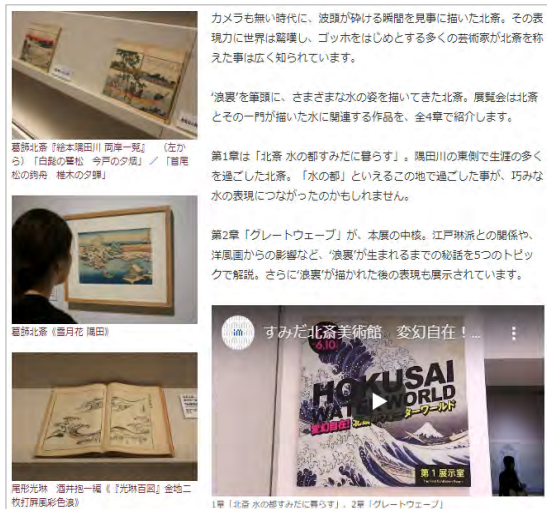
葛飾北斎『絵本隅田川 両岸一覧』（左から）「白髭の翟松 今戸の夕烟」／「首尾松の鉤舟 椎木の夕暉」

葛飾北斎《雪月花 隅田》

尾形光琳 酒井抱一編《『光琳百図』金地二枚折屛風形色浪》

カメラも無い時代に、波頭が砕ける瞬間を見事に描いた北斎。その表現力に世界は驚嘆し、ゴッホをはじめとする多くの芸術家が北斎を称えた事は広く知られています。

"浪裏"を筆頭に、さまざまな水の姿を描いてきた北斎。展覧会は北斎とその一門が描いた水に関連する作品を、全4章で紹介します。

第1章は「北斎 水の都すみだに暮らす」。隅田川の東側で生涯の多くを過ごした北斎。「水の都」といえるこの地で過ごした事が、巧みな水の表現につながったのかもしれません。

第2章「グレートウェーブ」が、本展の中核。江戸琳派との関係や、洋風画からの影響など、"浪裏"が生まれるまでの秘話を5つのトピックで解説。さらに"浪裏"が描かれた後の表現も展示されています。

すみだ北斎美術館 変幻自在！...

6.10

HOKUSAI WATER WORLD

変幻自在！北斎のウォーターワールド

第1展示室

1章「北斎 水の都すみだに暮らす」、2章「グレートウェーブ」